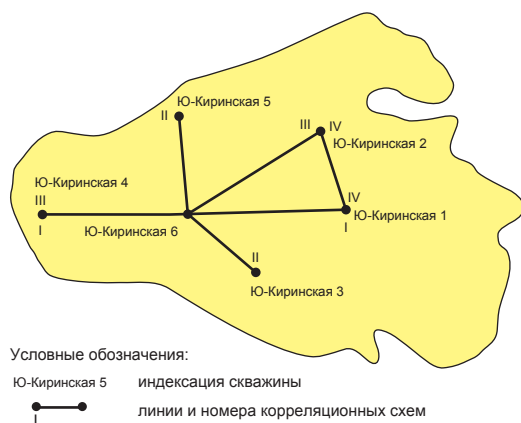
II
Ю-Киринская 5
III
IV
Ю-Киринская 2
Ю-Киринская 4
III
IV
I
Ю-Киринская 6
Ю-Киринская 1
I
II
Ю-Киринская 3

Условные обозначения:
Ю-Киринская 5 индексация скважины
I линии и номера корреляционных схем